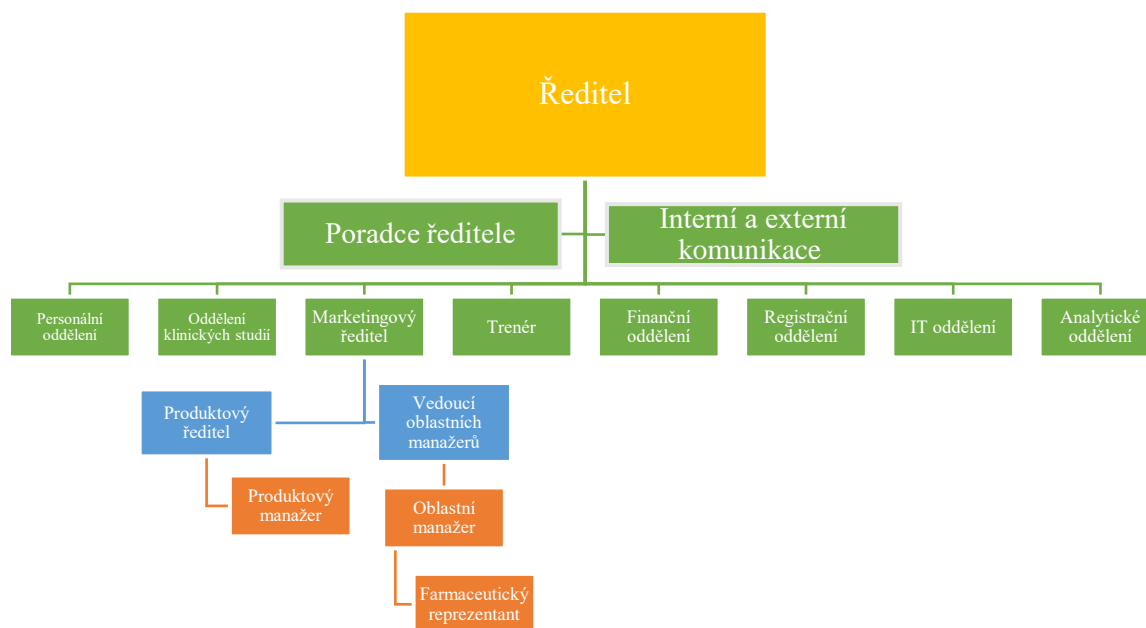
Ředitel

Poradce ředitele

Interní a externí komunikace

Personální oddělení

Oddělení klinických studií

Marketingový ředitel

Trenér

Finanční oddělení

Registrační oddělení

IT oddělení

Analytické oddělení

Produktový ředitel

Vedoucí oblastních manažerů

Produktový manažer

Oblastní manažer

Farmaceutický reprezentant